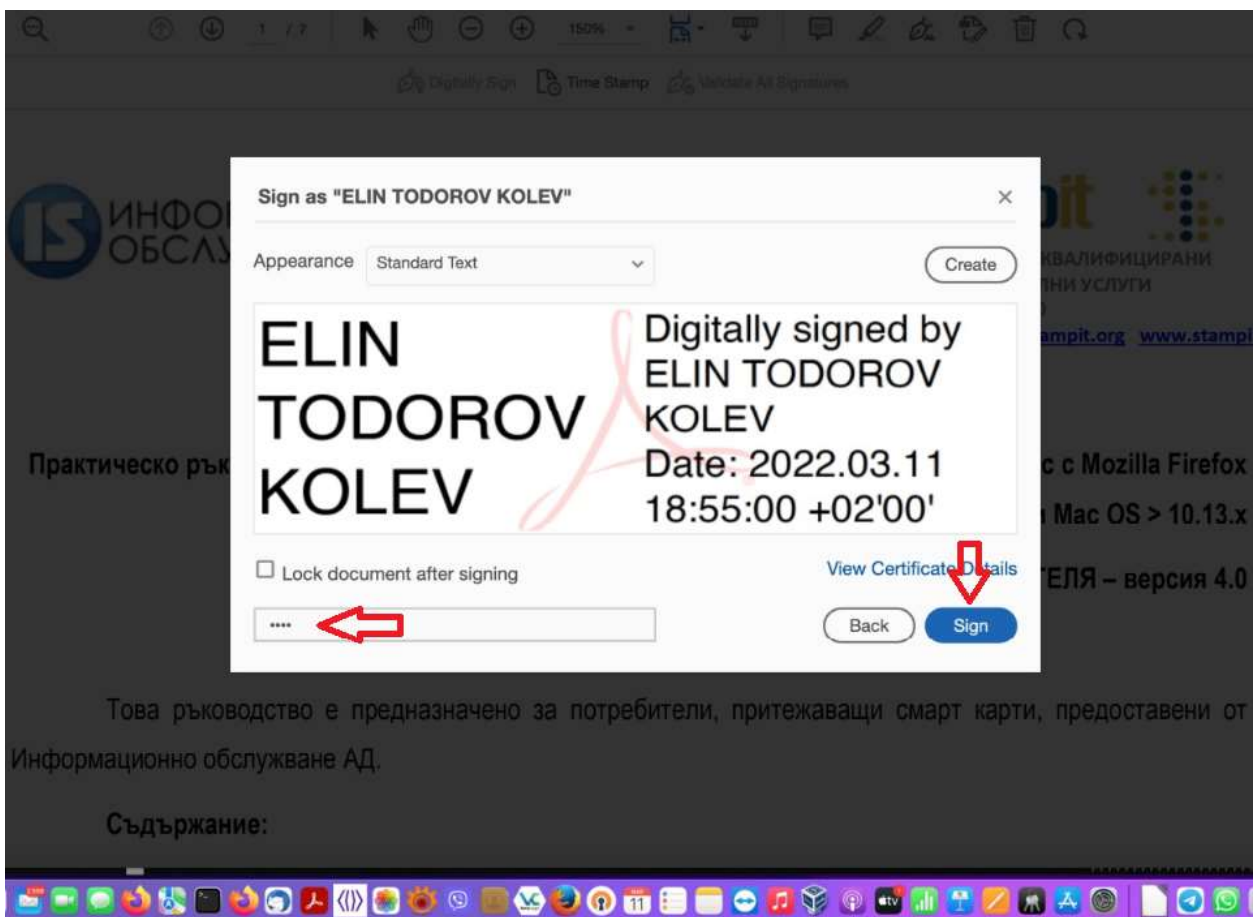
1 / 7 150%

Digitally Sign Time Stamp Validate All Signatures

ИНФО ОБСЛУ

КВАЛИФИЦИРАНИ ЛНИ УСЛУГИ

ampit.org www.stampi

Практическо рък

с с Mozilla Firefox

Mac OS > 10.13.x

ТЕЛЯ – версия 4.0

Sign as "ELIN TODOROV KOLEV"

×

Appearance Standard Text

Create

ELIN TODOROV KOLEV

Digitally signed by ELIN TODOROV KOLEV Date: 2022.03.11 18:55:00 +02'00'

Lock document after signing

View Certificate Details

••••

Back Sign

Това ръководство е предназначено за потребители, притежаващи смарт карти, предоставени от Информационно обслужване АД.

Съдържание:

11